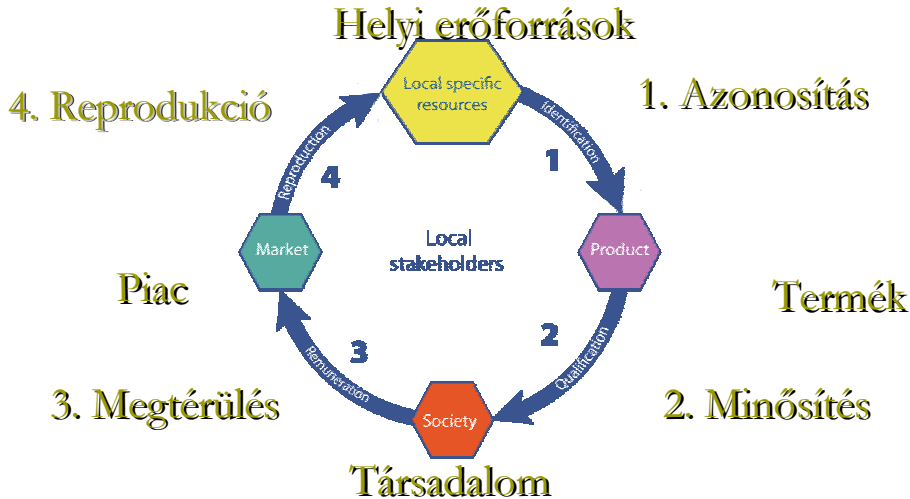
Helyi erőforrások

Local specific resources

4. Reprodukció

1. Azonosítás

Identification

1

Reproduction

4

Market

Local stakeholders

Product

Piac

Termék

2

Qualification

3

Remuneration

3. Megtérülés

Society

2. Minősítés

Társadalom